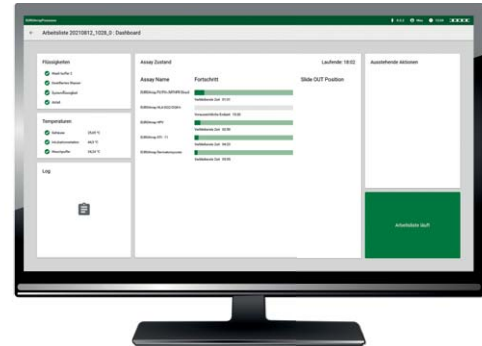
Arbeitsliste 20210812_1026_0 | Dashboard

Flüssigkeiten

Waschpuffer 2

Destilliertes Wasser

Systemflüssigkeit

Abfall

Temperaturen

Assay Zustand

Laufende 18:02

Assay Name

Fortschritt

Slide OUT Position

Ausstehende Aktionen

Log

Arbeitsliste läuft